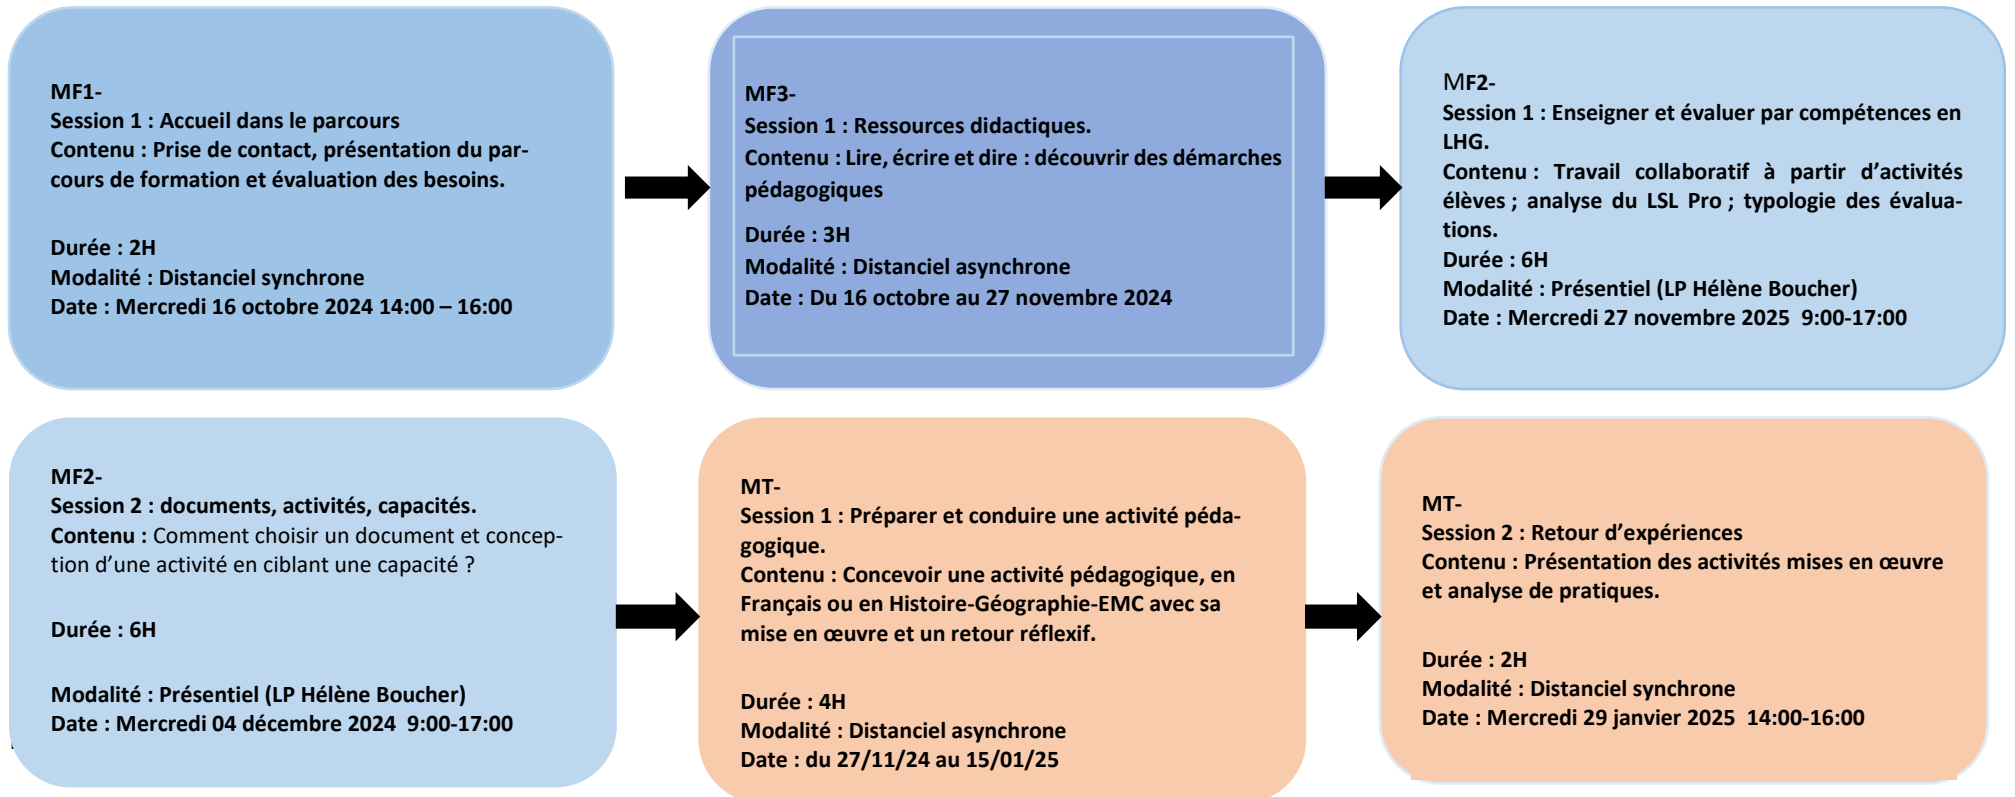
MF1-
Session 1 : Accueil dans le parcours
Contenu : Prise de contact, présentation du parcours de formation et évaluation des besoins.

Durée : 2H
Modalité : Distanciel synchrone
Date : Mercredi 16 octobre 2024 14:00 – 16:00

MF3-
Session 1 : Ressources didactiques.
Contenu : Lire, écrire et dire : découvrir des démarches pédagogiques
Durée : 3H
Modalité : Distanciel asynchrone
Date : Du 16 octobre au 27 novembre 2024

MF2-
Session 1 : Enseigner et évaluer par compétences en LHG.
Contenu : Travail collaboratif à partir d'activités élèves ; analyse du LSL Pro ; typologie des évaluations.
Durée : 6H
Modalité : Présentiel (LP Hélène Boucher)
Date : Mercredi 27 novembre 2025 9:00-17:00

MF2-
Session 2 : documents, activités, capacités.
Contenu : Comment choisir un document et conception d'une activité en ciblant une capacité ?

Durée : 6H

Modalité : Présentiel (LP Hélène Boucher)
Date : Mercredi 04 décembre 2024 9:00-17:00

MT-
Session 1 : Préparer et conduire une activité pédagogique.
Contenu : Concevoir une activité pédagogique, en Français ou en Histoire-Géographie-EMC avec sa mise en œuvre et un retour réflexif.

Durée : 4H
Modalité : Distanciel asynchrone
Date : du 27/11/24 au 15/01/25

MT-
Session 2 : Retour d'expériences
Contenu : Présentation des activités mises en œuvre et analyse de pratiques.

Durée : 2H
Modalité : Distanciel synchrone
Date : Mercredi 29 janvier 2025 14:00-16:00